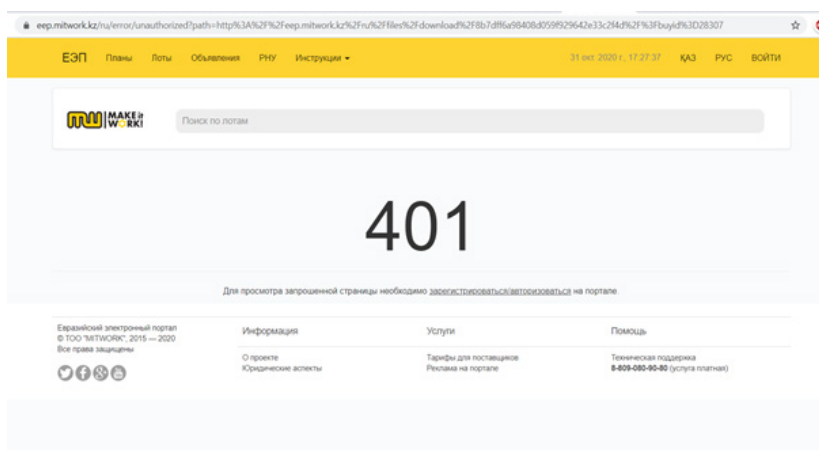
eep.mitwork.kz/ru/error/unauthorized?path=http%3A%2F%2Feep.mitwork.kz%2Fru%2Ffiles%2Fdownload%2F8b7dff6a98408d059f929642e33c2f4d%2F%3Fbuyid%3D28307

ЕЭП Планы Лоты Объявления РНУ Инструкции ▾ 31 окт. 2020 г., 17:27:37 ҚАЗ РУС ВОЙТИ

MW MAKE it WORK!

Поиск по лотам

401

Для просмотра запрошенной страницы необходимо зарегистрироваться/авторизоваться на портале.

Евразийский электронный портал
© ТОО "MITWORK", 2015 — 2020
Все права защищены

Информация
О проекте
Юридические аспекты

Услуги
Тарифы для поставщиков
Реклама на портале

Помощь
Техническая поддержка
8-809-080-90-80 (услуга платная)